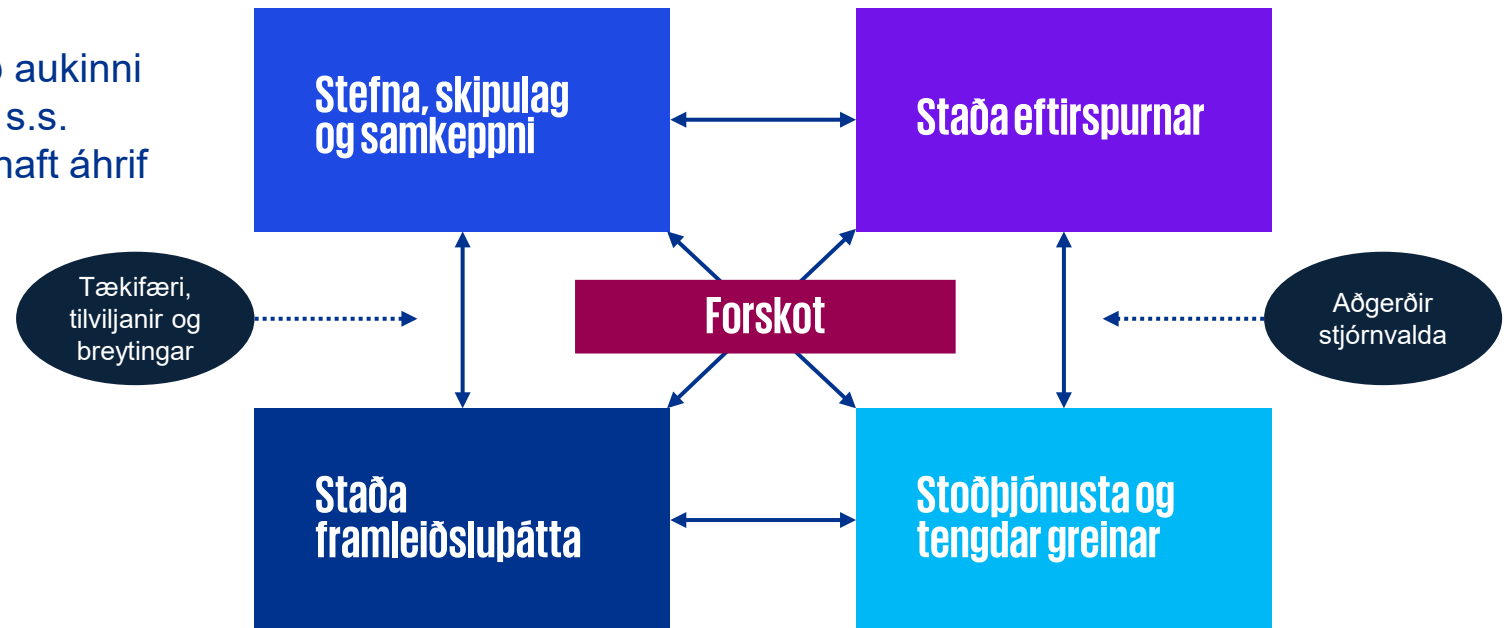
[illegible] aukinni
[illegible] s.s.
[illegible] haft áhrif

Stefna, skipulag og samkeppni

Staða eftirspurnar

Tækifæri, tilviljanir og breytingar

Forskot

Aðgerðir stjórnvalda

Staða framleiðsluþátta

Stoðþjónusta og tengdar greinar